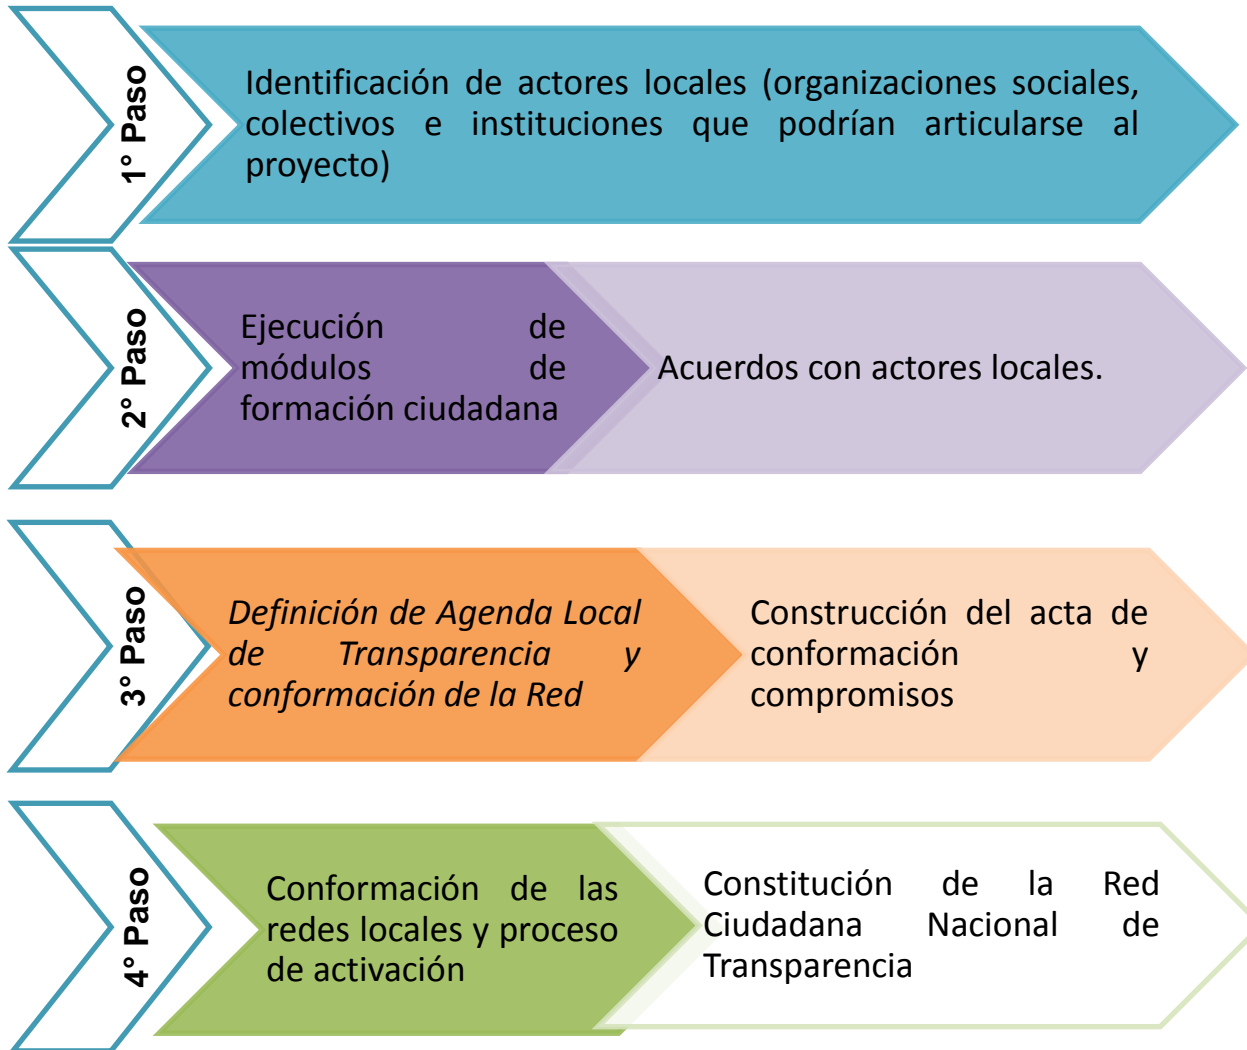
1° Paso

Identificación de actores locales (organizaciones sociales, colectivos e instituciones que podrían articularse al proyecto)

2° Paso

Ejecución de módulos de formación ciudadana

Acuerdos con actores locales.

3° Paso

*Definición de Agenda Local de Transparencia y conformación de la Red*

Construcción del acta de conformación y compromisos

4° Paso

Conformación de las redes locales y proceso de activación

Constitución de la Red Ciudadana Nacional de Transparencia